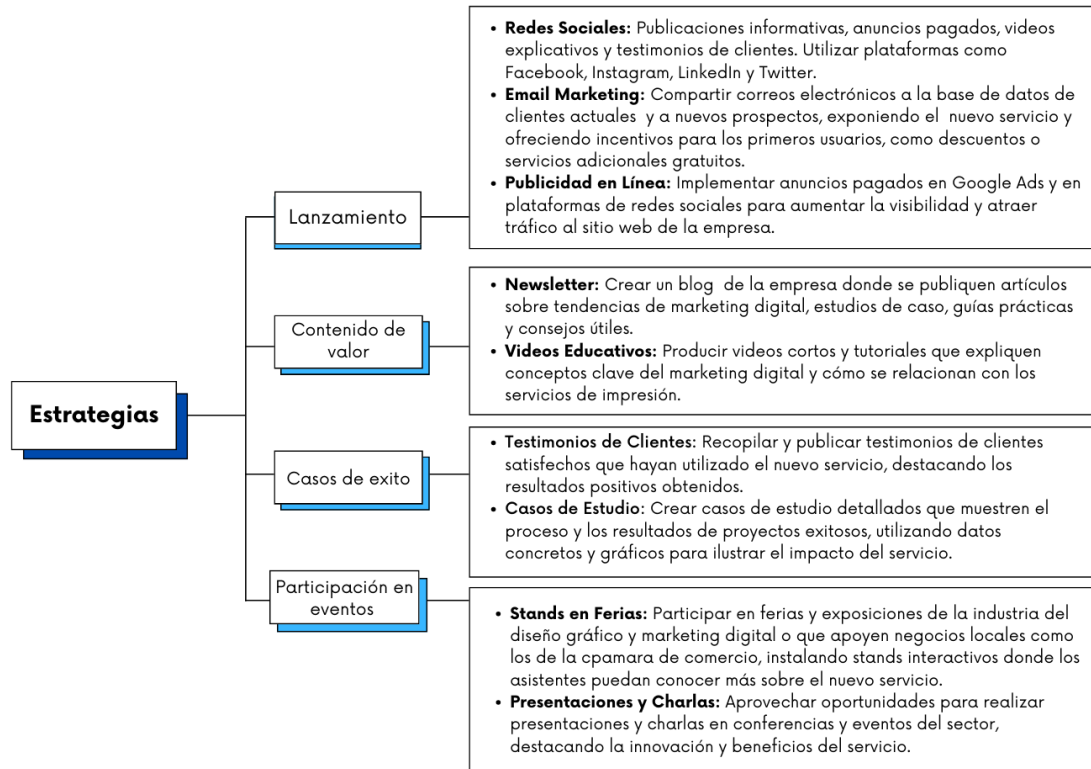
Estrategias

Lanzamiento

• **Redes Sociales:** Publicaciones informativas, anuncios pagados, videos explicativos y testimonios de clientes. Utilizar plataformas como Facebook, Instagram, LinkedIn y Twitter.
• **Email Marketing:** Compartir correos electrónicos a la base de datos de clientes actuales y a nuevos prospectos, exponiendo el nuevo servicio y ofreciendo incentivos para los primeros usuarios, como descuentos o servicios adicionales gratuitos.
• **Publicidad en Línea:** Implementar anuncios pagados en Google Ads y en plataformas de redes sociales para aumentar la visibilidad y atraer tráfico al sitio web de la empresa.

Contenido de valor

• **Newsletter:** Crear un blog de la empresa donde se publiquen artículos sobre tendencias de marketing digital, estudios de caso, guías prácticas y consejos útiles.
• **Videos Educativos:** Producir videos cortos y tutoriales que expliquen conceptos clave del marketing digital y cómo se relacionan con los servicios de impresión.

Casos de exito

• **Testimonios de Clientes**: Recopilar y publicar testimonios de clientes satisfechos que hayan utilizado el nuevo servicio, destacando los resultados positivos obtenidos.
• **Casos de Estudio**: Crear casos de estudio detallados que muestren el proceso y los resultados de proyectos exitosos, utilizando datos concretos y gráficos para ilustrar el impacto del servicio.

Participación en eventos

• **Stands en Ferias:** Participar en ferias y exposiciones de la industria del diseño gráfico y marketing digital o que apoyen negocios locales como los de la cpamara de comercio, instalando stands interactivos donde los asistentes puedan conocer más sobre el nuevo servicio.
• **Presentaciones y Charlas:** Aprovechar oportunidades para realizar presentaciones y charlas en conferencias y eventos del sector, destacando la innovación y beneficios del servicio.